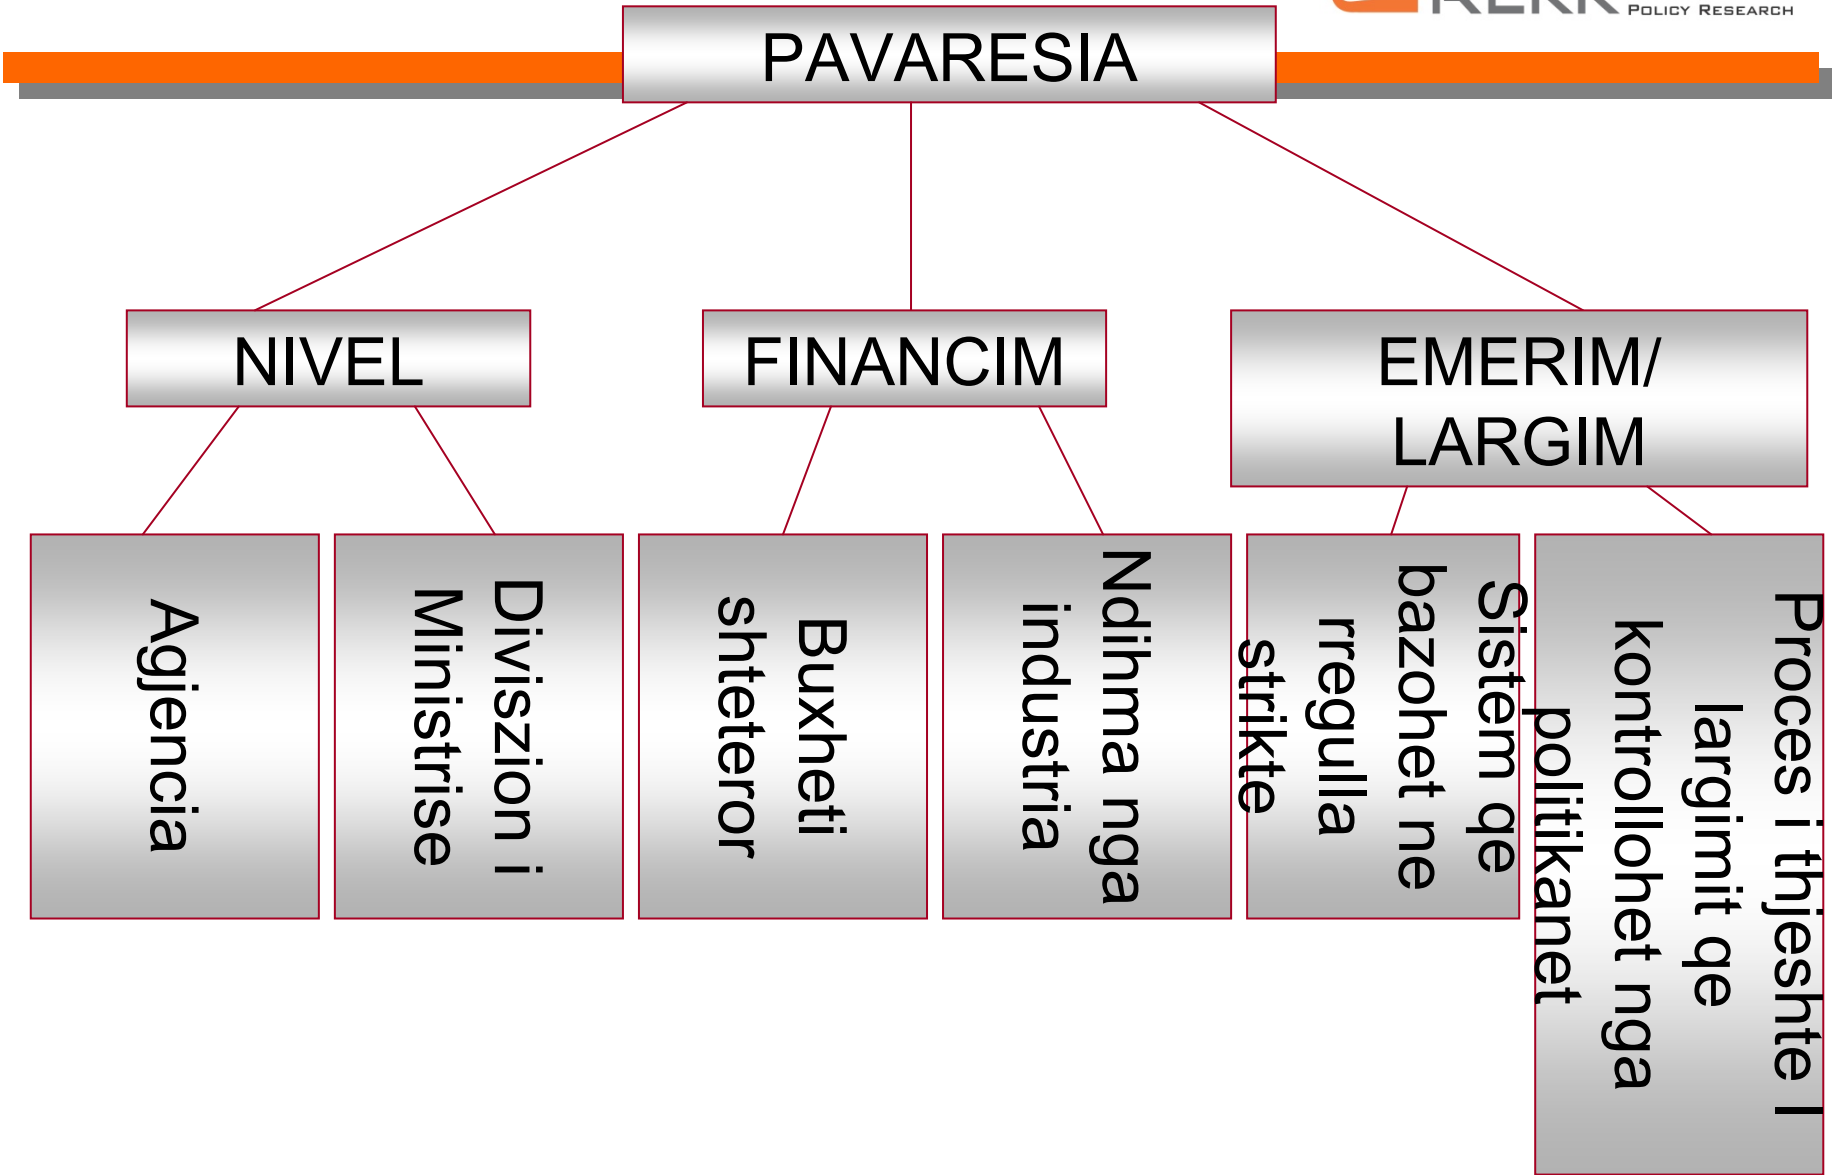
POLICY RESEARCH

PAVARESIA

NIVEL

FINANCIM

EMERIM/ LARGIM

Agjencia

Diviszion i Ministrise

Buxheti shteteror

Ndihma nga industria

Sistem qe bazohet ne rregulla strikte

Proces i thjeshte I largimit qe kontrollohet nga politikanet